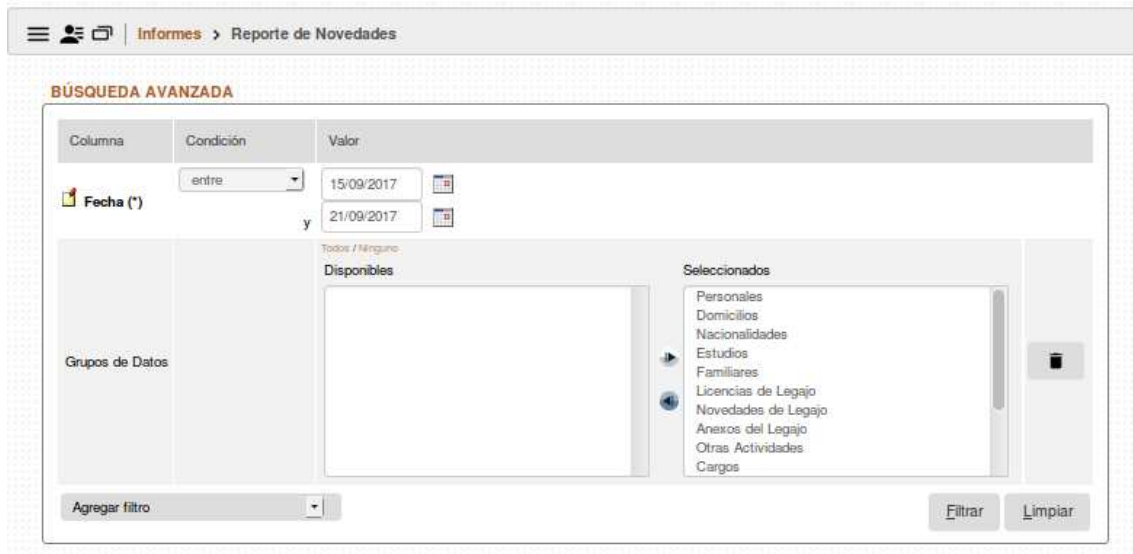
Informes > Reporte de Novedades

BÚSQUEDA AVANZADA

| Columna | Condición | Valor |
|---|---|---|
| Fecha (*) | entre | 15/09/2017 y 21/09/2017 |
| Grupos de Datos | | Todos / Ninguno |

Disponibles

Seleccionados
Personales
Domicilios
Nacionalidades
Estudios
Familiares
Licencias de Legajo
Novedades de Legajo
Anexos del Legajo
Otras Actividades
Cargos

Agregar filtro

Filtrar
Limpiar